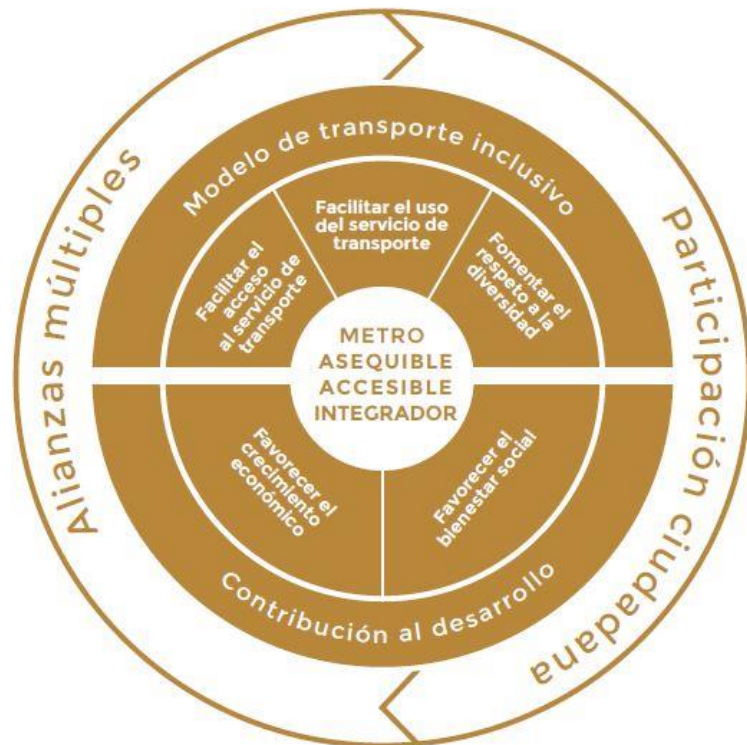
Alianzas múltiples

Participación ciudadana

Modelo de transporte inclusivo

Facilitar el acceso al servicio de transporte

Facilitar el uso del servicio de transporte

Fomentar el respeto a la diversidad

METRO
ASEQUIBLE
ACCESIBLE
INTEGRADOR

Favorecer el crecimiento económico

Favorecer el bienestar social

Contribución al desarrollo